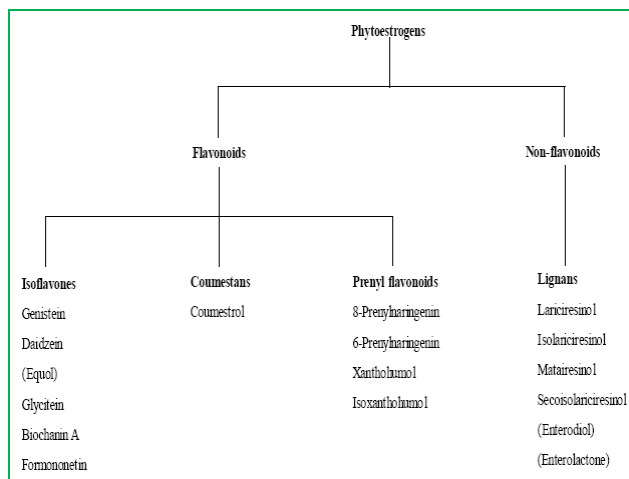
Phytoestrogens

Flavonoids

Non-flavonoids

Isoflavones
Genistein
Daidzein
(Equol)
Glycitein
Biochanin A
Formononetin

Coumestans
Coumestrol

Prenyl flavonoids
8-Prenylnaringenin
6-Prenylnaringenin
Xanthohumol
Isoxanthohumol

Lignans
Lariciresinol
Isolariciresinol
Matairesinol
Secoisolariciresinol
(Enterodiol)
(Enterolactone)